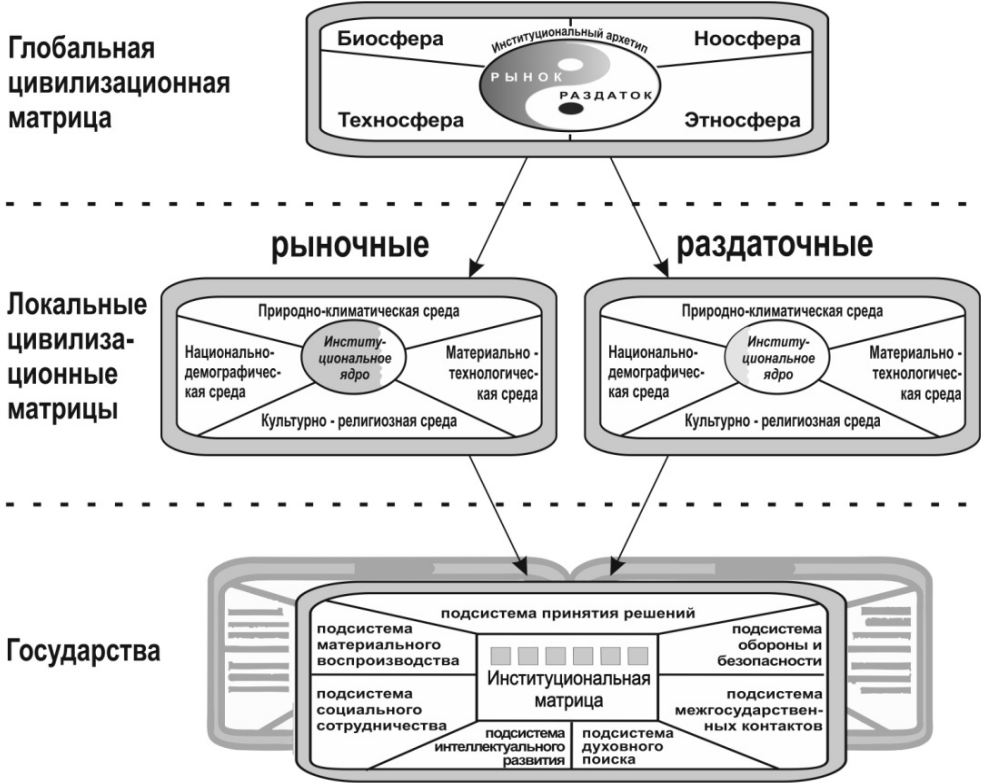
Глобальная цивилизационная матрица

Биосфера

Институциональный архетип

Ноосфера

РЫНОК

РАЗДАТОК

Техносфера

Этносфера

рыночные

раздаточные

Локальные цивилизационные матрицы

Природно-климатическая среда

Национально-демографическая среда

Институциональное ядро

Материально - технологическая среда

Культурно - религиозная среда

Природно-климатическая среда

Национально-демографическая среда

Институциональное ядро

Материально - технологическая среда

Культурно - религиозная среда

Государства

подсистема принятия решений

подсистема материального воспроизводства

Институциональная матрица

подсистема обороны и безопасности

подсистема социального сотрудничества

подсистема межгосударственных контактов

подсистема интеллектуального развития

подсистема духовного поиска